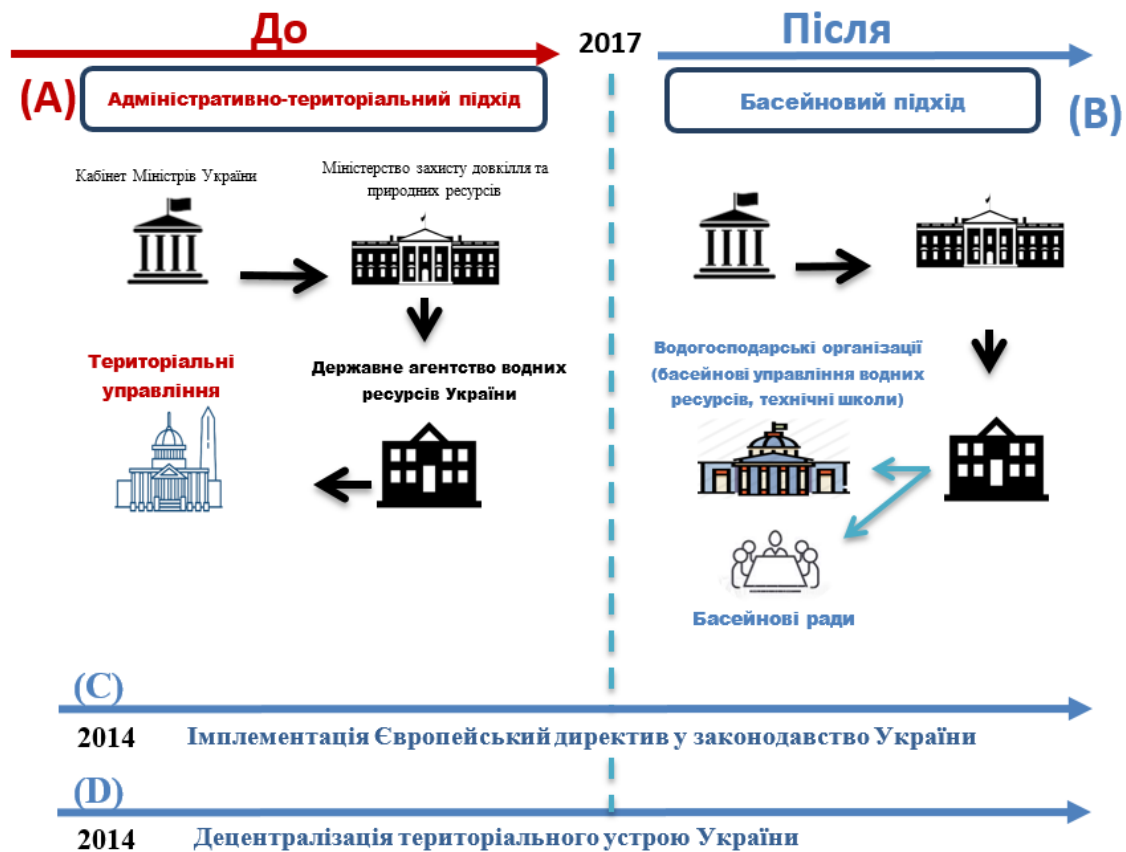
До

2017

Після

(A) Адміністративно-територіальний підхід

Басейновий підхід (B)

Кабінет Міністрів України

Міністерство захисту довкілля та природних ресурсів

Державне агентство водних ресурсів України

Територіальні управління

Водогосподарські організації (басейнові управління водних ресурсів, технічні школи)

Басейнові ради

(C)

2014 Імплементація Європейський директив у законодавство України

(D)

2014 Децентралізація територіального устрою України